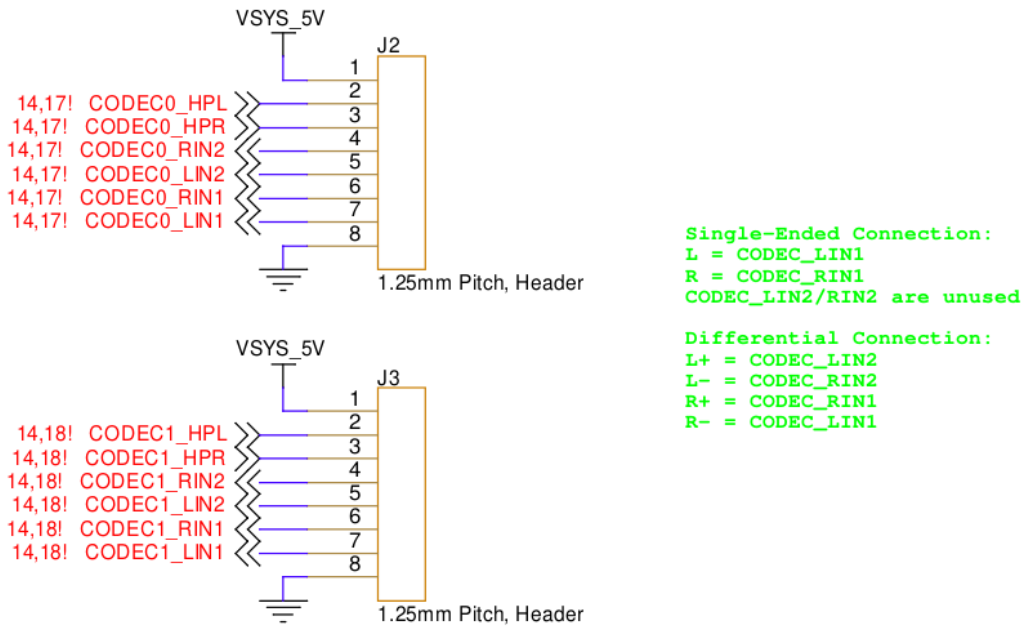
VSYS_5V
J2
1
14,17! CODEC0_HPL
2
14,17! CODEC0_HPR
3
14,17! CODEC0_RIN2
4
14,17! CODEC0_LIN2
5
14,17! CODEC0_RIN1
6
14,17! CODEC0_LIN1
7
8
1.25mm Pitch, Header

Single-Ended Connection:
L = CODEC_LIN1
R = CODEC_RIN1
CODEC_LIN2/RIN2 are unused

Differential Connection:
L+ = CODEC_LIN2
L- = CODEC_RIN2
R+ = CODEC_RIN1
R- = CODEC_LIN1

VSYS_5V
J3
1
14,18! CODEC1_HPL
2
14,18! CODEC1_HPR
3
14,18! CODEC1_RIN2
4
14,18! CODEC1_LIN2
5
14,18! CODEC1_RIN1
6
14,18! CODEC1_LIN1
7
8
1.25mm Pitch, Header